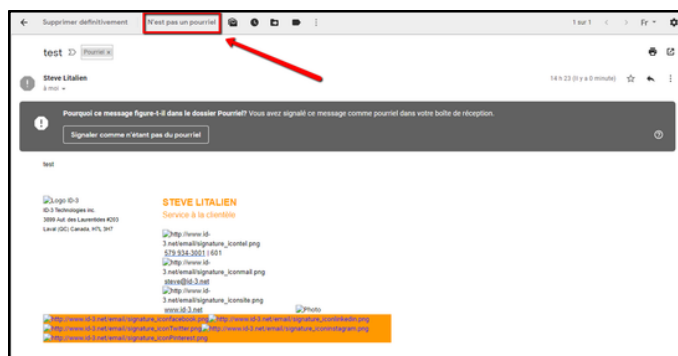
Supprimer définitivement N'est pas un pourriel

1 sur 1 Fr

test Pourriel ×

Steve Litalien
à moi

14 h 23 (il y a 0 minute)

Pourquoi ce message figure-t-il dans le dossier Pourriel? Vous avez signalé ce message comme pourriel dans votre boîte de réception.

Signaler comme n'étant pas du pourriel

test

Logo ID-3
ID-3 Technologies inc.
3899 Aut. des Laurentides #253
Laval (QC) Canada, H7L 3H7

STEVE LITALIEN
Service à la clientèle

http://www.id-3.net/email/signature_icontel.png
579-934-3001 | 601
http://www.id-3.net/email/signature_iconmail.png
steve@id-3.net
http://www.id-3.net/email/signature_iconsite.png
www.id-3.net

Photo

http://www.id-3.net/email/signature_iconfacebook.png http://www.id-3.net/email/signature_iconlinkedin.png
http://www.id-3.net/email/signature_iconTwitter.png http://www.id-3.net/email/signature_iconInstagram.png
http://www.id-3.net/email/signature_iconPinterest.png